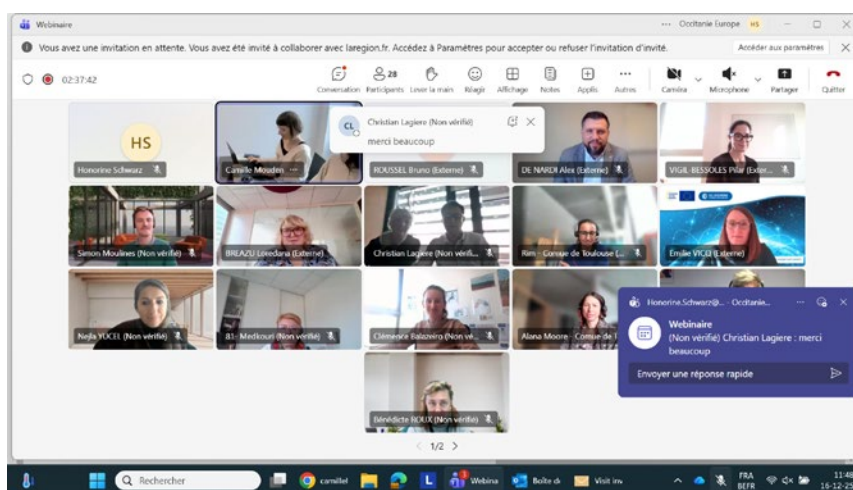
Webinaire

Occitanie Europe HS

Vous avez une invitation en attente. Vous avez été invité à collaborer avec laregion.fr. Accédez à Paramètres pour accepter ou refuser l'invitation d'invité.

Accéder aux paramètres

02:37:42

Conversation Participants 28 Lever la main Réagir Affichage Notes Applis Autres Caméra Microphone Partager Quitter

HS

Honorine Schwarz

Camille Mouden

CL Christian Lagiere (Non vérifié)
merci beaucoup

ROUSSEL Bruno (Externe)

DE NARDI Alex (Externe)

VIGIL-BESSOLES Pilar (Exter...

Simon Moulines (Non vérifié)

BREAZU Loredana (Externe)

Christian Lagiere (Non vérifi...

Rim - Conseil de Toulouse (...

Emilie VICO (Externe)

Nejla YUCEL (Non vérifié)

B1- Medkouri (Non vérifié)

Clémence Balazeiro (Non vé...

Alana Moore - Conseil de ...

Honorine.Schwarz@... - Occitanie...

Webinaire
(Non vérifié) Christian Lagiere : merci beaucoup

Envoyer une réponse rapide

Bénédicte ROUX (Non vérifié)

1/2

Rechercher

camillel

Webina

Boîte d

Visit inv

FRA BEFR

11:48 16-12-25